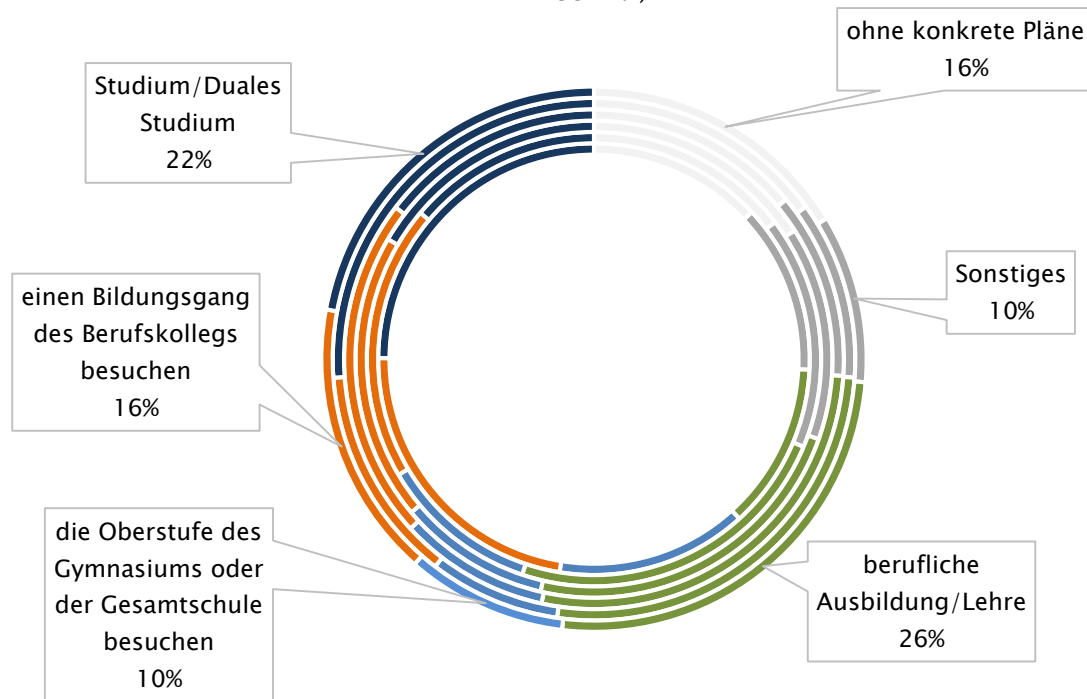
ohne konkrete Pläne
16%

Studium/Duales Studium
22%

Sonstiges
10%

einen Bildungsgang des Berufskollegs besuchen
16%

die Oberstufe des Gymnasiums oder der Gesamtschule besuchen
10%

berufliche Ausbildung/Lehre
26%